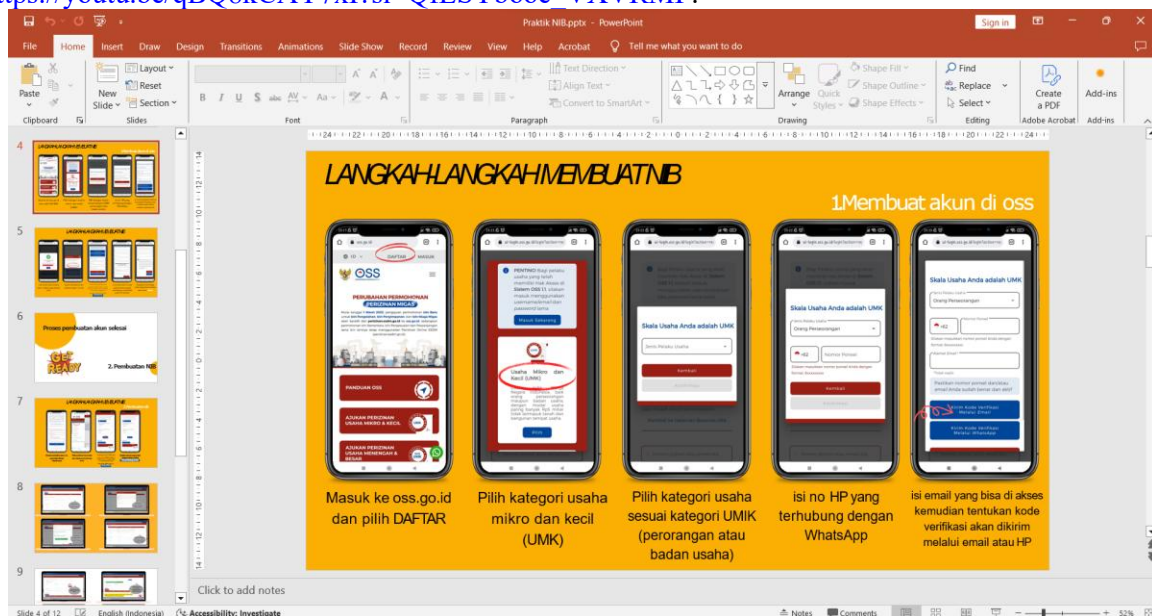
Praktik NIB.pptx - PowerPoint

Sign in

File Home Insert Draw Design Transitions Animations Slide Show Record Review View Help Acrobat Tell me what you want to do

Paste Clipboard New Slide Layout Reset Section Slides Font Paragraph Text Direction Align Text Convert to SmartArt Arrange Quick Styles Shape Fill Shape Outline Shape Effects Drawing Find Replace Select Editing Create a PDF Adobe Acrobat Add-ins Add-ins

LANGKAH-LANGKAH MEMBUAT NIB

1.Membuat akun di oss

OSS

PERUBAHAN PERMOHONAN PERIZINAN MIGAS

PANDUAN OSS

AJUKAN PERIZINAN USAHA MIKRO & KECIL

AJUKAN PERIZINAN USAHA MENENGAH & BESAR

Usaha Mikro dan Kecil (UMK)

Skala Usaha Anda adalah UMK

Skala Usaha Anda adalah UMK

Skala Usaha Anda adalah UMK

Masuk ke oss.go.id dan pilih DAFTAR

Pilih kategori usaha mikro dan kecil (UMK)

Pilih kategori usaha sesuai kategori UMIK (perorangan atau badan usaha)

isi no HP yang terhubung dengan WhatsApp

isi email yang bisa di akses kemudian tentukan kode verifikasi akan dikirim melalui email atau HP

Proses pembuatan akun selesai

GET READY

2. Pembuatan NIB

Click to add notes

Slide 4 of 12 English (Indonesia) Accessibility: Investigate Notes Comments 52%